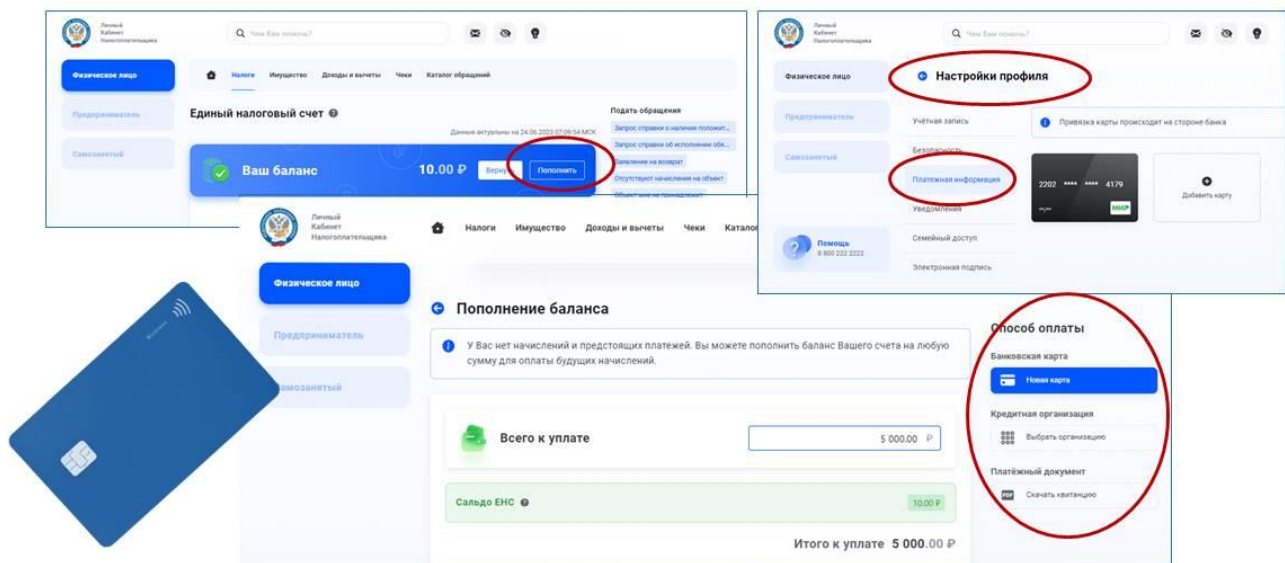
Личный Кабинет Налогоплательщика

Чем Вам помочь?

Физическое лицо

Предприниматель

Самозанятый

Налоги Имущество Доходы и вычеты Чеки Каталог обращений

Единый налоговый счет

Данные актуальны на 24.06.2023 07:09:54 МСК

Ваш баланс 10.00 ₽ Вернуть Пополнить

Подать обращения

Запрос справки о наличии положит...

Запрос справки об исполнении обя...

Заявление на возврат

Отсутствуют начисления на объект

Объект мне не принадлежит

Личный Кабинет Налогоплательщика

Чем Вам помочь?

Физическое лицо

Предприниматель

Самозанятый

Помощь 8 800 222 2222

Настройки профиля

Учётная запись

Безопасность

Платежная информация

Уведомления

Семейный доступ

Электронная подпись

Привязка карты происходит на стороне банка

2202 **** **** 4179

МИР

Добавить карту

Личный Кабинет Налогоплательщика

Налоги Имущество Доходы и вычеты Чеки Каталог

Физическое лицо

Предприниматель

Самозанятый

Пополнение баланса

У Вас нет начислений и предстоящих платежей. Вы можете пополнить баланс Вашего счета на любую сумму для оплаты будущих начислений.

Всего к уплате 5 000.00 ₽

Сальдо ЕНС 10.00 ₽

Итого к уплате 5 000.00 ₽

Способ оплаты

Банковская карта

Новая карта

Кредитная организация

Выбрать организацию

Платёжный документ

Скачать квитанцию